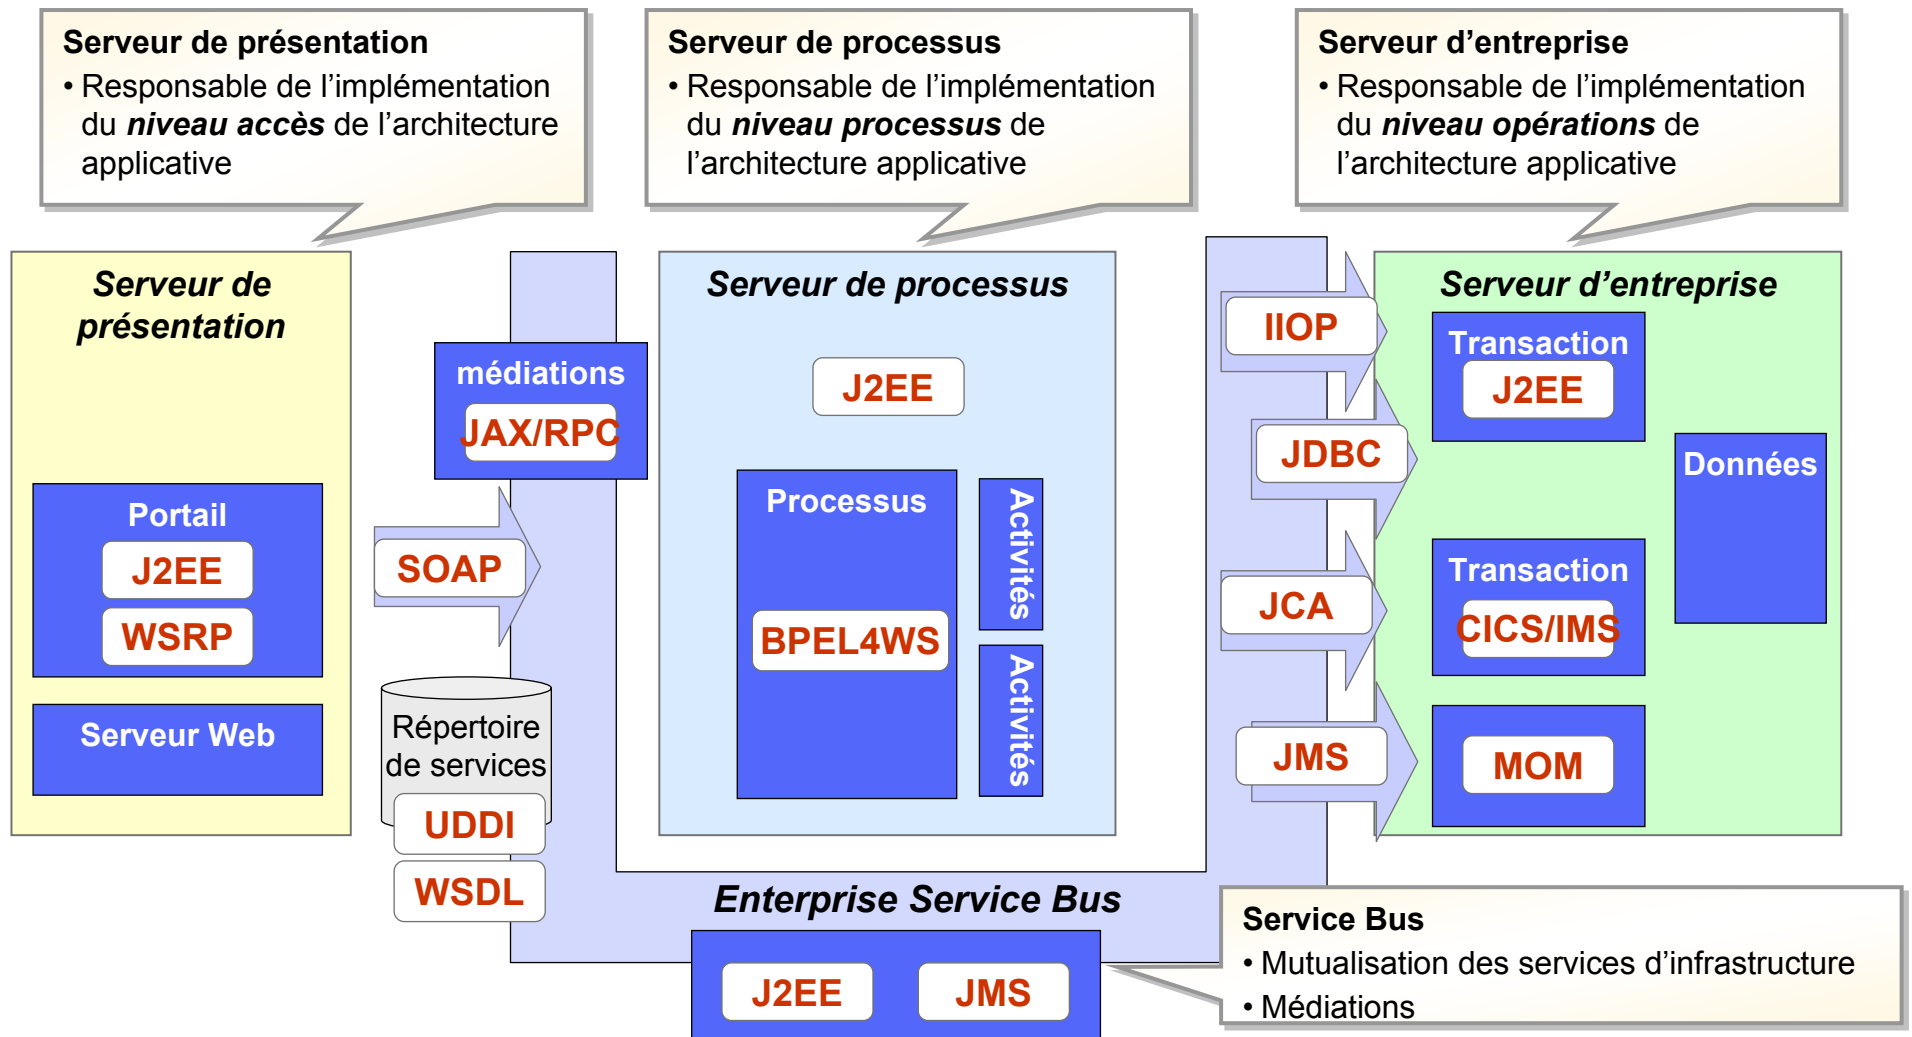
Serveur de présentation
• Responsable de l’implémentation du ***niveau accès*** de l’architecture applicative

Serveur de processus
• Responsable de l’implémentation du ***niveau processus*** de l’architecture applicative

Serveur d’entreprise
• Responsable de l’implémentation du ***niveau opérations*** de l’architecture applicative

*Serveur de présentation*

Portail
J2EE
WSRP

Serveur Web

médiations
JAX/RPC

SOAP

Répertoire de services
UDDI
WSDL

*Serveur de processus*

J2EE

Processus
BPEL4WS

Activités
Activités

IIOP
JDBC
JCA
JMS

*Serveur d’entreprise*

Transaction
J2EE

Données

Transaction
CICS/IMS

MOM

*Enterprise Service Bus*

J2EE
JMS

Service Bus
• Mutualisation des services d’infrastructure
• Médiations